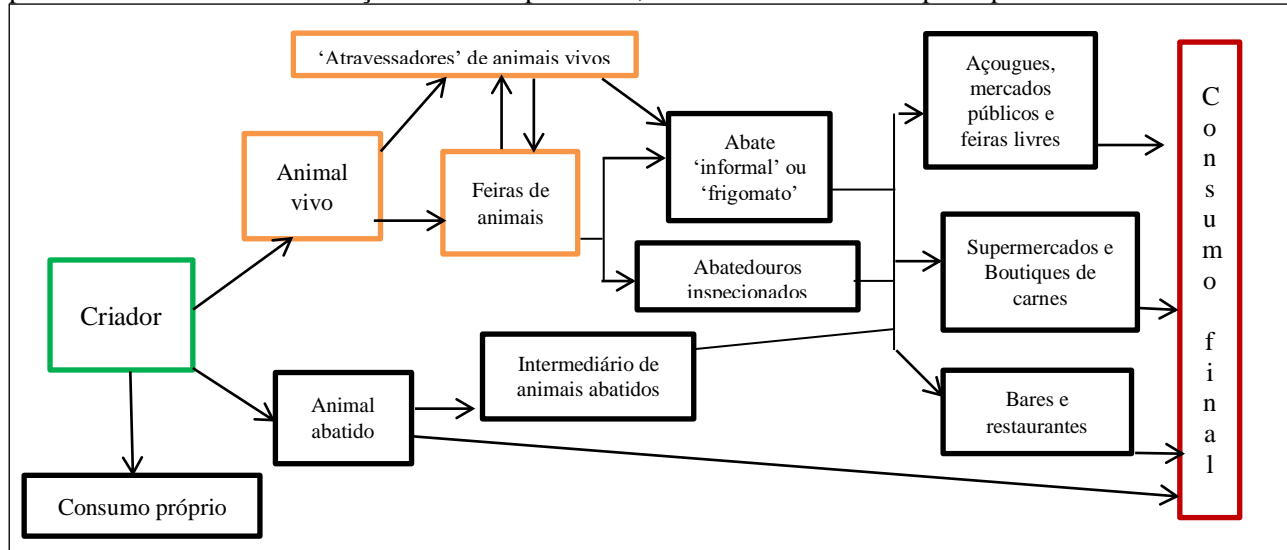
'Atravessadores' de animais vivos

Açougues, mercados públicos e feiras livres

Consumo final

Animal vivo

Feiras de animais

Abate 'informal' ou 'frigomato'

Abatedouros inspecionados

Supermercados e Boutiques de carnes

Criador

Intermediário de animais abatidos

Animal abatido

Bares e restaurantes

Consumo próprio